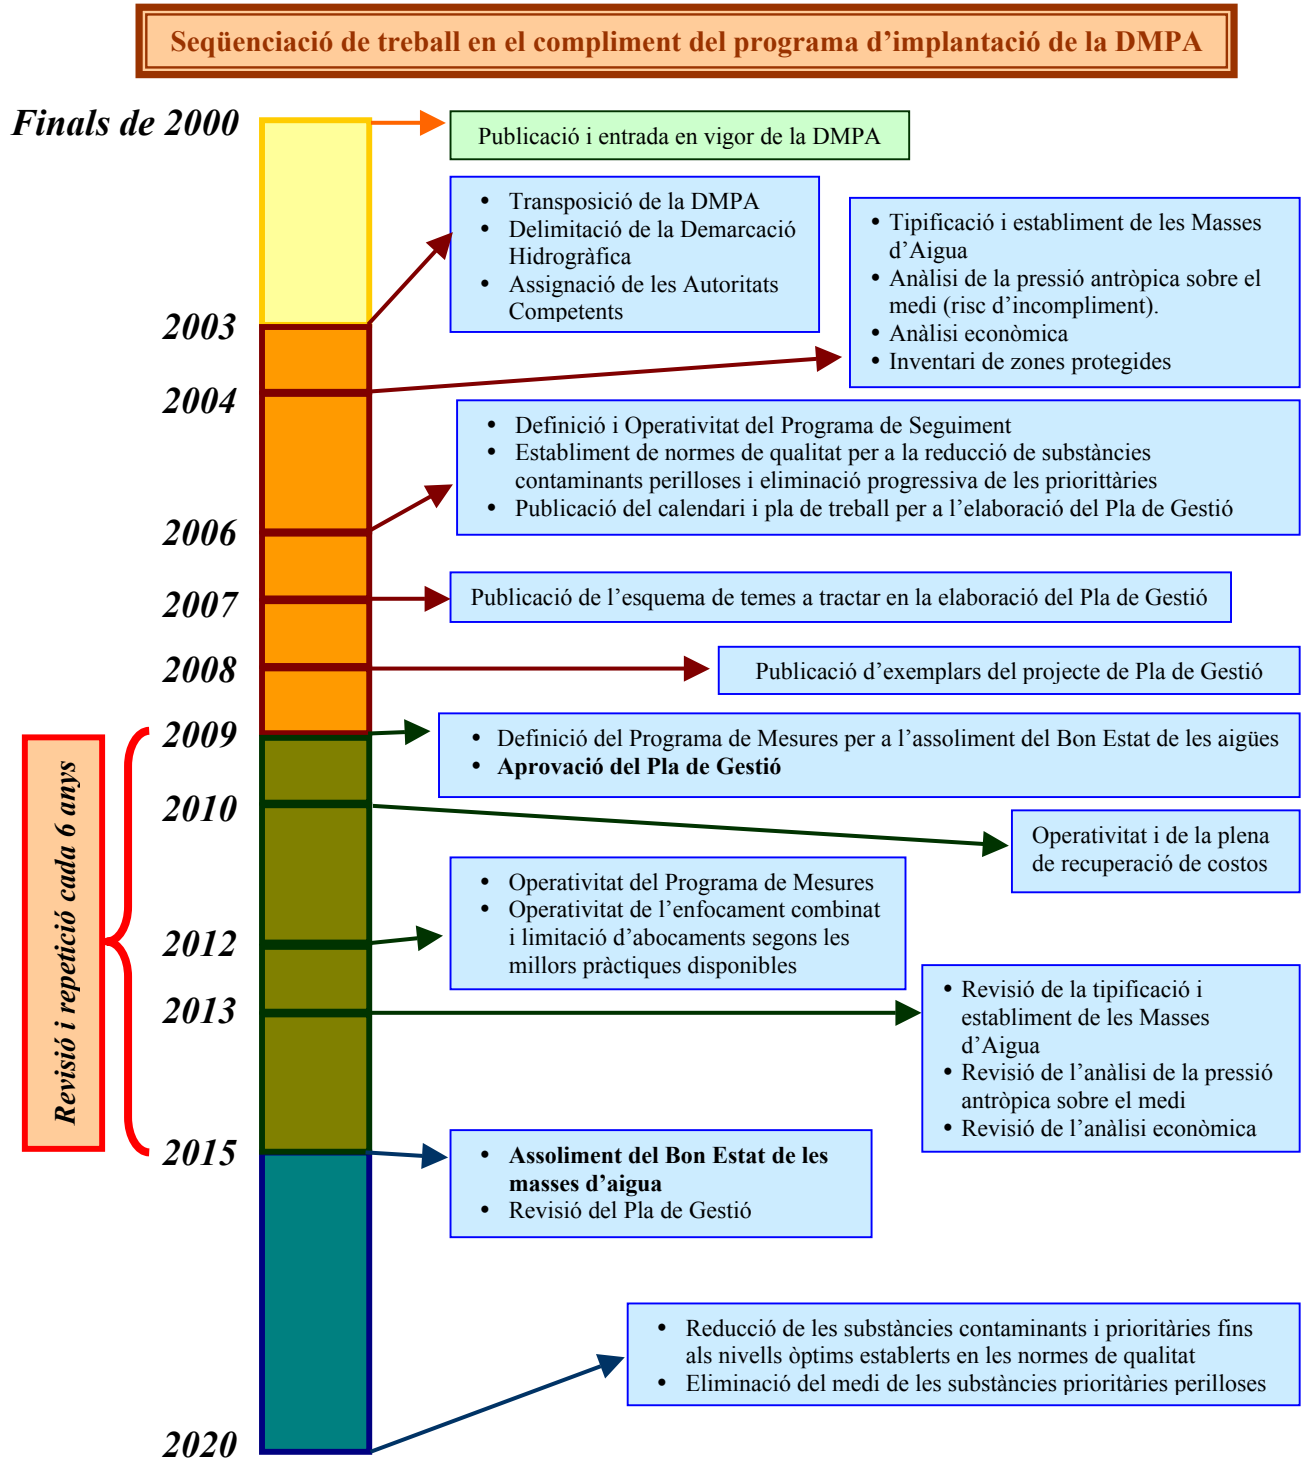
Seqüenciació de treball en el compliment del programa d'implantació de la DMPA

Finals de 2000

Publicació i entrada en vigor de la DMPA

- Transposició de la DMPA
- Delimitació de la Demarcació Hidrogràfica
- Assignació de les Autoritats Competents

2003

- Tipificació i establiment de les Masses d'Aigua
- Anàlisi de la pressió antròpica sobre el medi (risc d'incompliment).
- Anàlisi econòmica
- Inventari de zones protegides

2004

- Definició i Operativitat del Programa de Seguiment
- Establiment de normes de qualitat per a la reducció de substàncies contaminants perilloses i eliminació progressiva de les prioritàries
- Publicació del calendari i pla de treball per a l'elaboració del Pla de Gestió

2006

2007

Publicació de l'esquema de temes a tractar en la elaboració del Pla de Gestió

2008

Publicació d'exemplars del projecte de Pla de Gestió

Revisió i repetició cada 6 anys

2009

- Definició del Programa de Mesures per a l'assoliment del Bon Estat de les aigües
- **Aprovació del Pla de Gestió**

2010

Operativitat i de la plena de recuperació de costos

- Operativitat del Programa de Mesures
- Operativitat de l'enfocament combinat i limitació d'abocaments segons les millors pràctiques disponibles

2012

2013

- Revisió de la tipificació i establiment de les Masses d'Aigua
- Revisió de l'anàlisi de la pressió antròpica sobre el medi
- Revisió de l'anàlisi econòmica

2015

- **Assoliment del Bon Estat de les masses d'aigua**
- Revisió del Pla de Gestió

- Reducció de les substàncies contaminants i prioritàries fins als nivells òptims establerts en les normes de qualitat
- Eliminació del medi de les substàncies prioritàries perilloses

2020